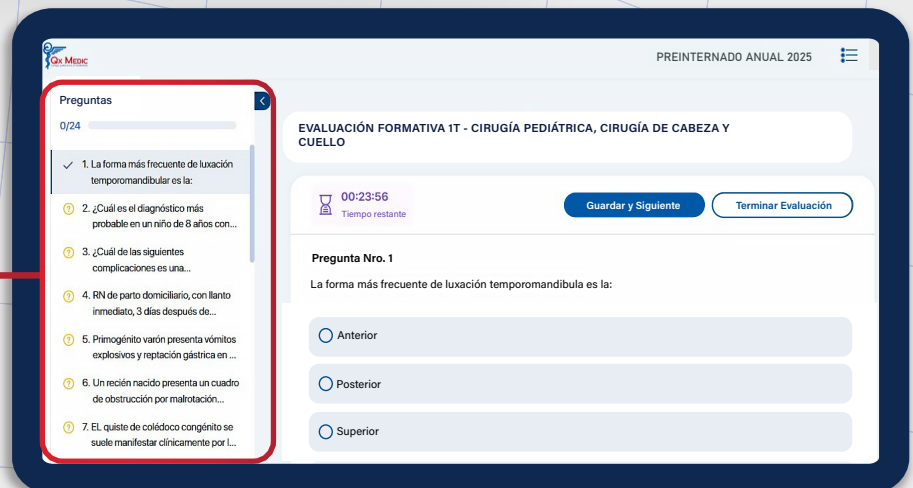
Qx Medic

PREINTERNADO ANUAL 2025

Preguntas

0/24

1. La forma más frecuente de luxación temporomandibular es la:

2. ¿Cuál es el diagnóstico más probable en un niño de 8 años con...

3. ¿Cuál de las siguientes complicaciones es una...

4. RN de parto domiciliario, con llanto inmediato, 3 días después de...

5. Primogénito varón presenta vómitos explosivos y reptación gástrica en ...

6. Un recién nacido presenta un cuadro de obstrucción por malrotación...

7. El quiste de colédoco congénito se suele manifestar clínicamente por l...

EVALUACIÓN FORMATIVA 1T - CIRUGÍA PEDIÁTRICA, CIRUGÍA DE CABEZA Y CUELLO

00:23:56
Tiempo restante

Guardar y Siguiente

Terminar Evaluación

Pregunta Nro. 1

La forma más frecuente de luxación temporomandibula es la:

Anterior

Posterior

Superior